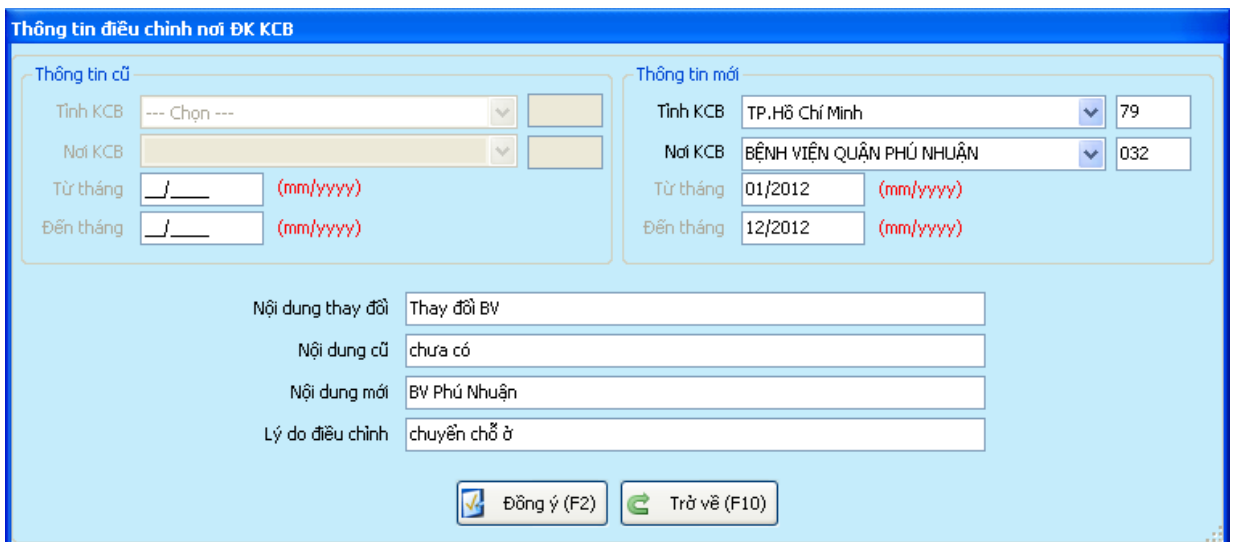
Thông tin điều chỉnh nơi ĐK KCB

Thông tin cũ

Tỉnh KCB --- Chọn ---

Nơi KCB

Từ tháng __/____ (mm/yyyy)

Đến tháng __/____ (mm/yyyy)

Thông tin mới

Tỉnh KCB TP.Hồ Chí Minh 79

Nơi KCB BỆNH VIỆN QUẬN PHÚ NHUẬN 032

Từ tháng 01/2012 (mm/yyyy)

Đến tháng 12/2012 (mm/yyyy)

Nội dung thay đổi Thay đổi BV

Nội dung cũ chưa có

Nội dung mới BV Phú Nhuận

Lý do điều chỉnh chuyển chỗ ở

Đồng ý (F2) Trở về (F10)